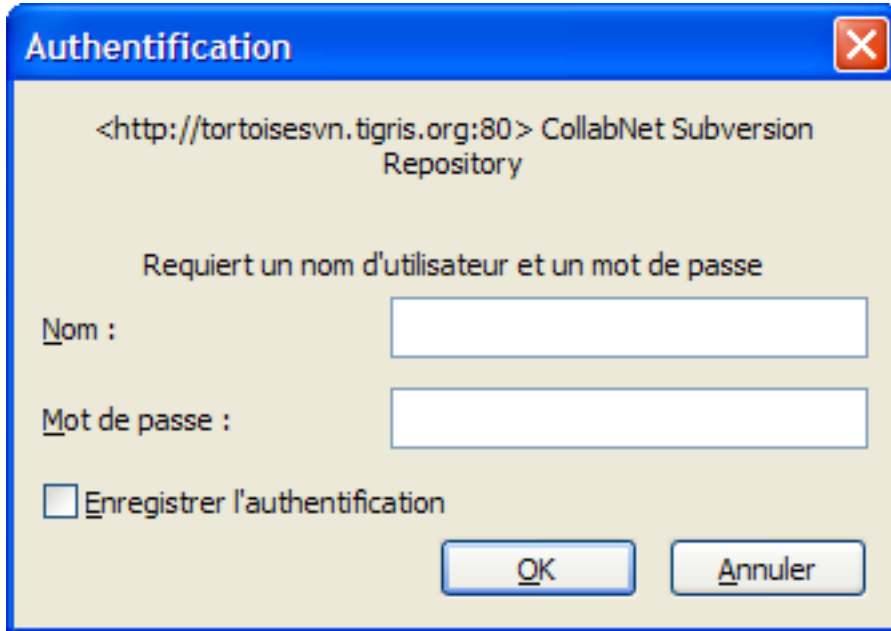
Authentification

<http://tortoisesvn.tigris.org:80> CollabNet Subversion Repository

Requiert un nom d'utilisateur et un mot de passe

Nom :

Mot de passe :

Enregistrer l'authentification

OK

Annuler